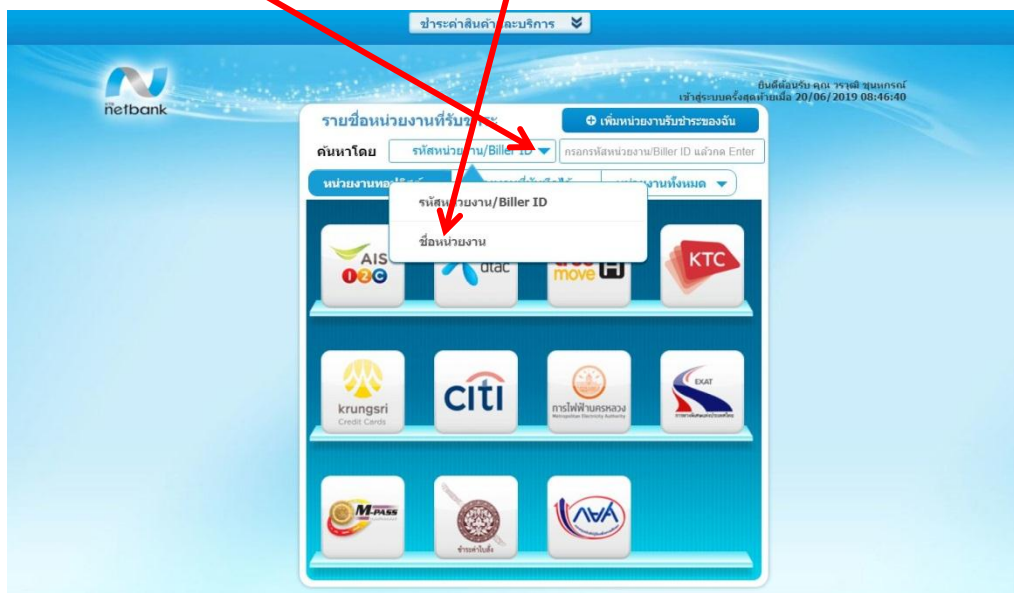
ชำระค่าสินค้าและบริการ

netbank

ยินดีต้อนรับ คุณ วรวุฒิ ชุนหกรณ์
เข้าสู่ระบบครั้งสุดท้ายเมื่อ 20/06/2019 08:46:40

รายชื่อหน่วยงานที่รับชำระ

เพิ่มหน่วยงานรับชำระของฉัน

ค้นหาโดย รหัสหน่วยงาน/Biller ID

กรอกรหัสหน่วยงาน/Biller ID แล้วกด Enter

หน่วยงานยอดนิยม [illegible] หน่วยงานทั้งหมด

รหัสหน่วยงาน/Biller ID

ชื่อหน่วยงาน

AIS 12C

dtac

true move H

KTC

krungsri Credit Cards

citi

การไฟฟ้านครหลวง Metropolitan Electricity Authority

EXAT

M-PASS

ชำระค่าใบสั่ง